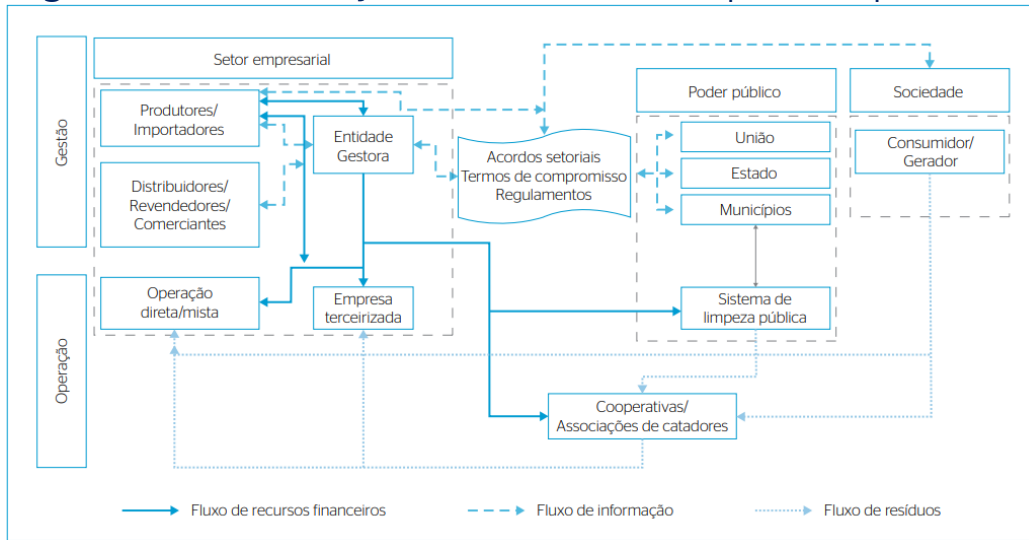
Gestão

Operação

Setor empresarial

Produtores/ Importadores

Entidade Gestora

Distribuidores/ Revendedores/ Comerciantes

Operação direta/mista

Empresa terceirizada

Acordos setoriais
Termos de compromisso
Regulamentos

Poder público

União

Estado

Municípios

Sistema de limpeza pública

Sociedade

Consumidor/ Gerador

Cooperativas/ Associações de catadores

Fluxo de recursos financeiros

Fluxo de informação

Fluxo de resíduos